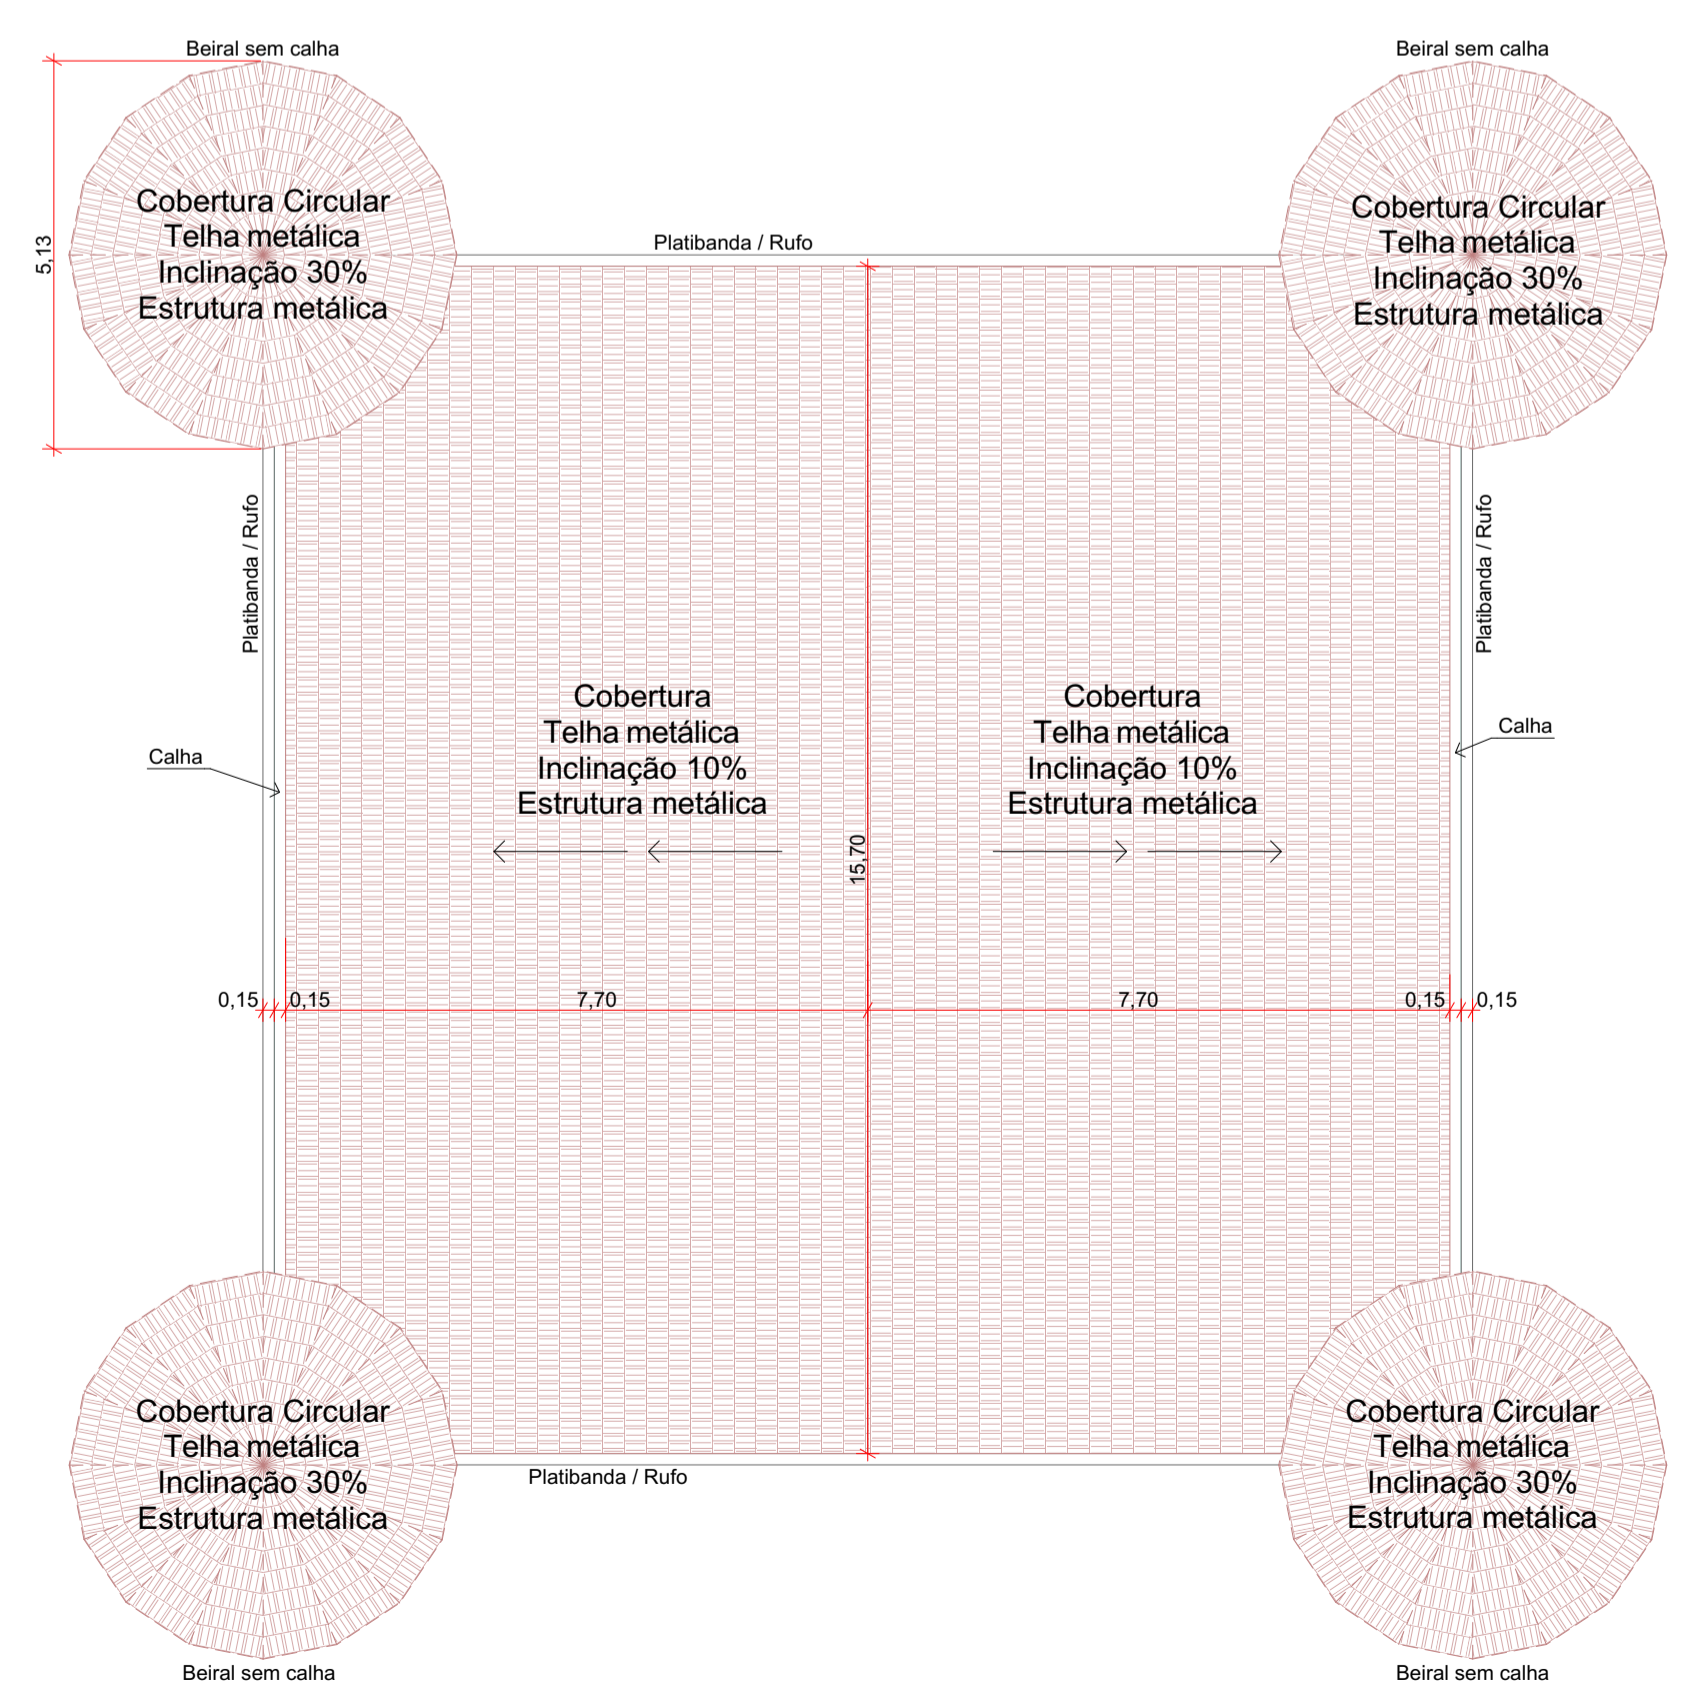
Beiral sem calha

Beiral sem calha

5,13

Cobertura Circular
Telha metálica
Inclinação 30%
Estrutura metálica

Cobertura Circular
Telha metálica
Inclinação 30%
Estrutura metálica

Platibanda / Rufo

Platibanda / Rufo

Platibanda / Rufo

Calha

Calha

Cobertura
Telha metálica
Inclinação 10%
Estrutura metálica

Cobertura
Telha metálica
Inclinação 10%
Estrutura metálica

15,70

0,15 0,15 7,70 7,70 0,15 0,15

Cobertura Circular
Telha metálica
Inclinação 30%
Estrutura metálica

Cobertura Circular
Telha metálica
Inclinação 30%
Estrutura metálica

Platibanda / Rufo

Beiral sem calha

Beiral sem calha